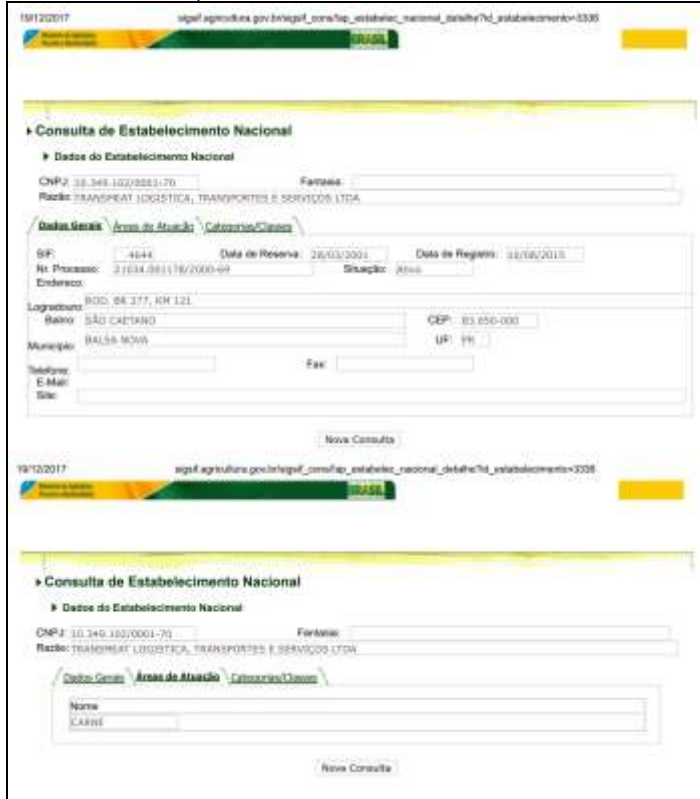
19/12/2017 sigsif.agricultura.gov.br/sigsif_cons/!ap_estabelec_nacional_detalhe?id_estabelecimento=3336

BRASIL

▸ Consulta de Estabelecimento Nacional

▸ Dados do Estabelecimento Nacional

CNPJ: 10.349.102/0001-70 Fantasia:
Razão: TRANSMEAT LOGISTICA, TRANSPORTES E SERVIÇOS LTDA

Dados Gerais | Áreas de Atuação | Categorias/Classes

SIF: 4644 Data de Reserva: 28/03/2001 Data de Registro: 10/08/2015
Nr. Processo: 21034.001178/2000-69 Situação: Ativo
Endereço:
Logradouro: ROD. BR 277, KM 121
Bairro: SÃO CAETANO CEP: 83.650-000
Município: BALSA NOVA UF: PR
Telefone: Fax:
E-Mail:
Site:

Nova Consulta

19/12/2017 sigsif.agricultura.gov.br/sigsif_cons/!ap_estabelec_nacional_detalhe?id_estabelecimento=3336

BRASIL

▸ Consulta de Estabelecimento Nacional

▸ Dados do Estabelecimento Nacional

CNPJ: 10.349.102/0001-70 Fantasia:
Razão: TRANSMEAT LOGISTICA, TRANSPORTES E SERVIÇOS LTDA

Dados Gerais | Áreas de Atuação | Categorias/Classes

Nome
CARNE

Nova Consulta